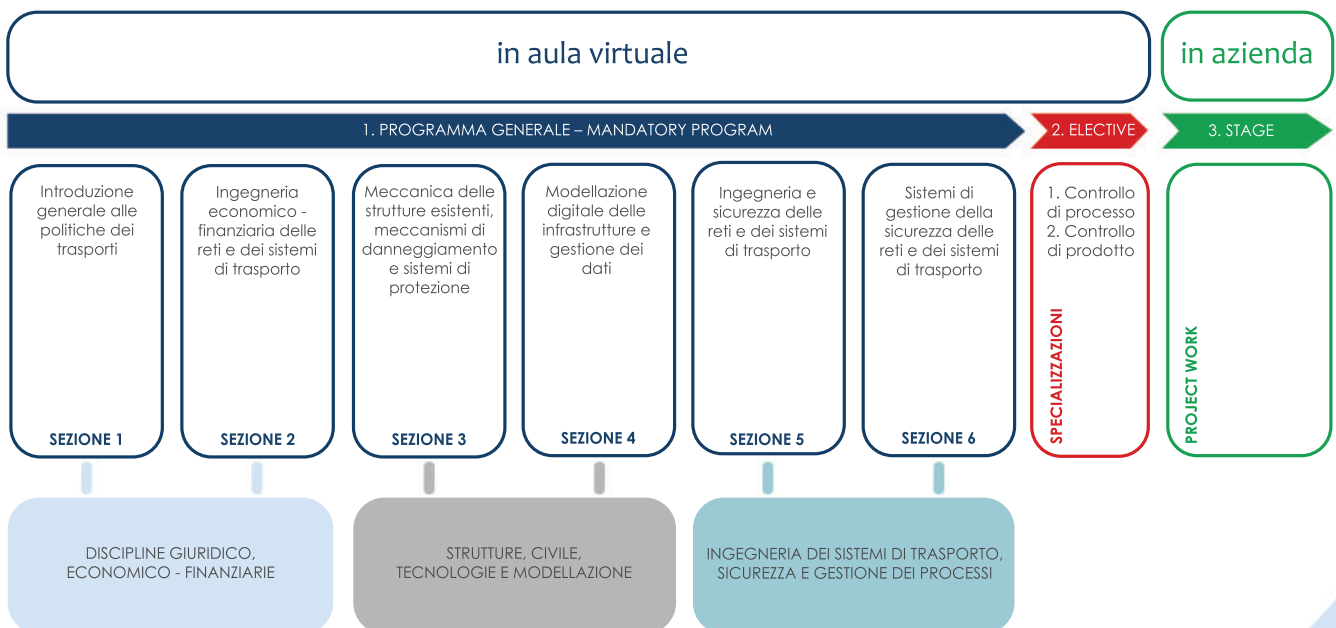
in aula virtuale

in azienda

1. PROGRAMMA GENERALE – MANDATORY PROGRAM

2. ELECTIVE

3. STAGE

Introduzione generale alle politiche dei trasporti

SEZIONE 1

Ingegneria economico - finanziaria delle reti e dei sistemi di trasporto

SEZIONE 2

Meccanica delle strutture esistenti, meccanismi di danneggiamento e sistemi di protezione

SEZIONE 3

Modellazione digitale delle infrastrutture e gestione dei dati

SEZIONE 4

Ingegneria e sicurezza delle reti e dei sistemi di trasporto

SEZIONE 5

Sistemi di gestione della sicurezza delle reti e dei sistemi di trasporto

SEZIONE 6

1. Controllo di processo
2. Controllo di prodotto

SPECIALIZZAZIONI

PROJECT WORK

DISCIPLINE GIURIDICO, ECONOMICO - FINANZIARIE

STRUTTURE, CIVILE, TECNOLOGIE E MODELLAZIONE

INGEGNERIA DEI SISTEMI DI TRASPORTO, SICUREZZA E GESTIONE DEI PROCESSI